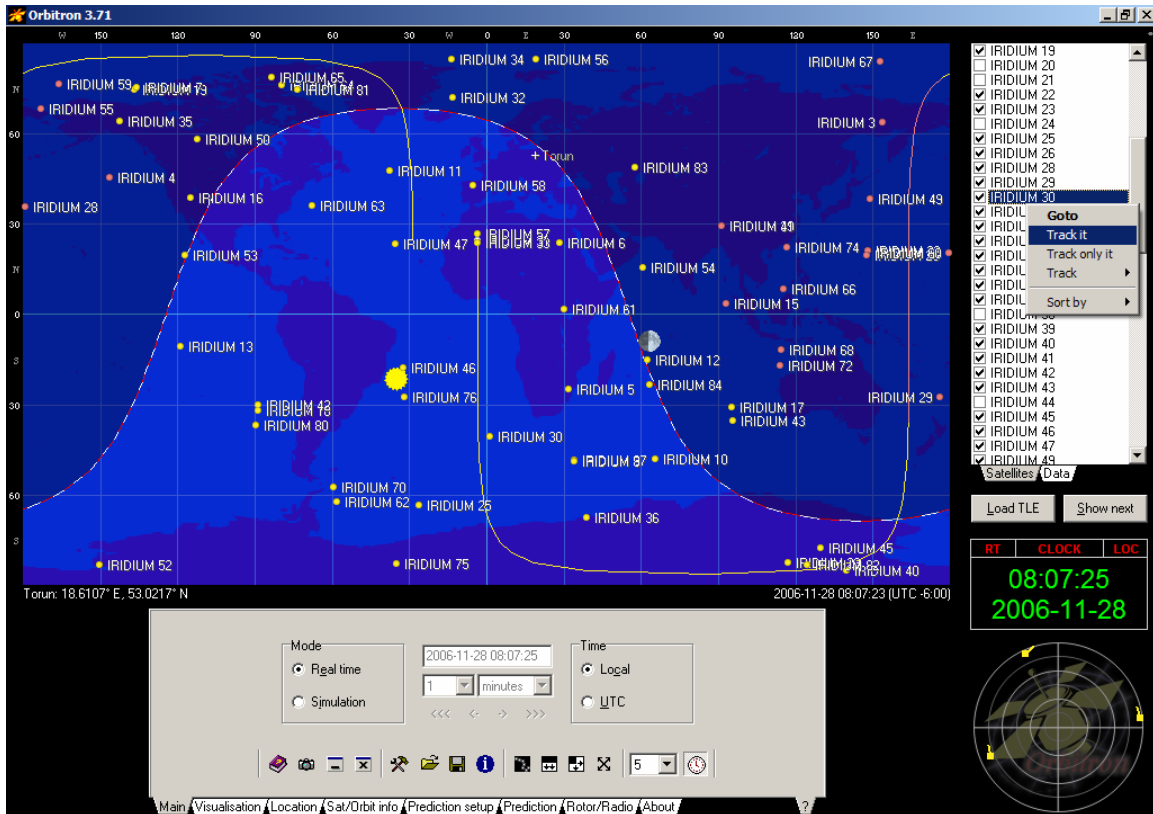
Orbitron 3.71

W 150 120 90 60 30 W 0 E 30 60 90 120 150 E

N 60 30 N 0 S 30 60 S

IRIDIUM 59 IRIDIUM 7 IRIDIUM 73 IRIDIUM 65 IRIDIUM 81 IRIDIUM 34 IRIDIUM 56 IRIDIUM 67
IRIDIUM 55 IRIDIUM 35 IRIDIUM 32 IRIDIUM 3
IRIDIUM 50 +Torun
IRIDIUM 4 IRIDIUM 11 IRIDIUM 83
IRIDIUM 28 IRIDIUM 16 IRIDIUM 63 IRIDIUM 58 IRIDIUM 49
IRIDIUM 47 IRIDIUM 57 IRIDIUM 33 IRIDIUM 6 IRIDIUM 91 IRIDIUM 74 IRIDIUM 20
IRIDIUM 53 IRIDIUM 54
IRIDIUM 66
IRIDIUM 15
IRIDIUM 61
IRIDIUM 13 IRIDIUM 68
IRIDIUM 46 IRIDIUM 12 IRIDIUM 72
IRIDIUM 76 IRIDIUM 5 IRIDIUM 84 IRIDIUM 29
IRIDIUM 42 IRIDIUM 18 IRIDIUM 17
IRIDIUM 80 IRIDIUM 43
IRIDIUM 30
IRIDIUM 97 IRIDIUM 10
IRIDIUM 70
IRIDIUM 62 IRIDIUM 25
IRIDIUM 36
IRIDIUM 45
IRIDIUM 52 IRIDIUM 75 IRIDIUM 82 IRIDIUM 40

Torun: 18.6107° E, 53.0217° N
2006-11-28 08:07:23 (UTC -6:00)

IRIDIUM 19
IRIDIUM 20
IRIDIUM 21
IRIDIUM 22
IRIDIUM 23
IRIDIUM 24
IRIDIUM 25
IRIDIUM 26
IRIDIUM 28
IRIDIUM 29
IRIDIUM 30
IRIDI
IRIDI
IRIDI
IRIDI
IRIDI
IRIDI
IRIDI
IRIDIUM 39
IRIDIUM 40
IRIDIUM 41
IRIDIUM 42
IRIDIUM 43
IRIDIUM 44
IRIDIUM 45
IRIDIUM 46
IRIDIUM 47
IRIDIUM 49

Goto
Track it
Track only it
Track
Sort by

Satellites Data

Load TLE Show next

RT CLOCK LOC
08:07:25
2006-11-28

Mode
Real time
Simulation
2006-11-28 08:07:25
1 minutes
<<< < > >>>
Time
Local
UTC
5

Main Visualisation Location Sat/Orbit info Prediction setup Prediction Rotor/Radio About ?